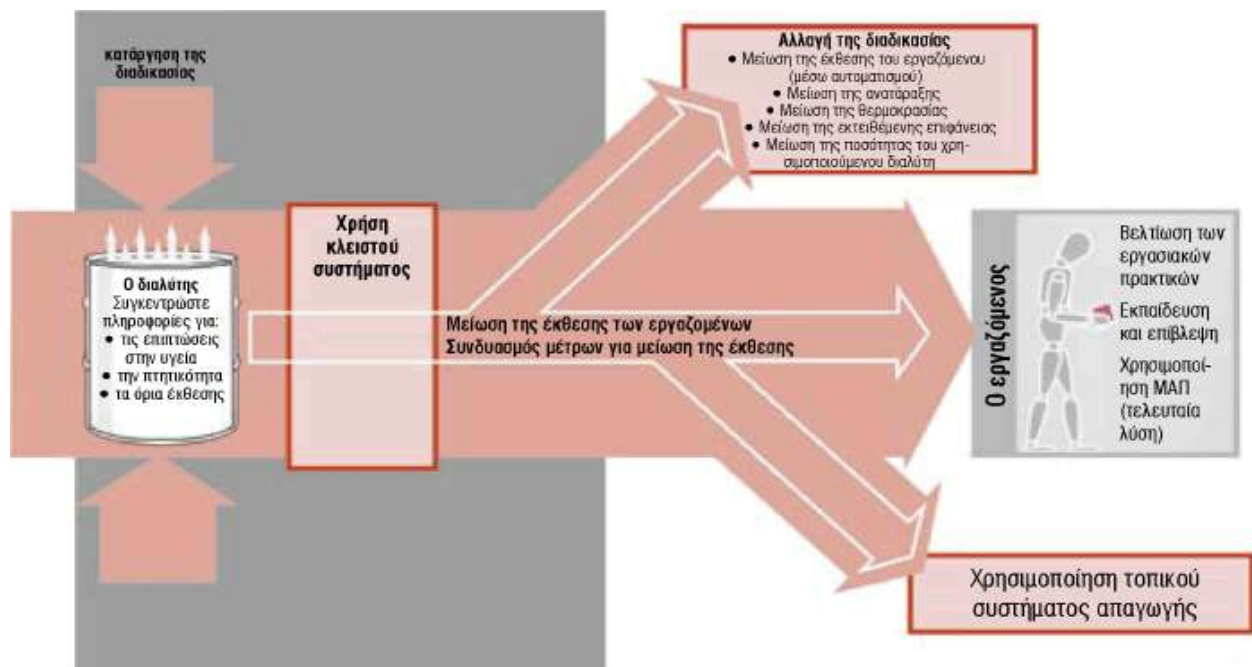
κατάργηση της διαδικασίας

Αλλαγή της διαδικασίας
• Μείωση της έκθεσης του εργαζόμενου (μέσω αυτοματισμού)
• Μείωση της ανατάραξης
• Μείωση της θερμοκρασίας
• Μείωση της εκτειθέμενης επιφάνειας
• Μείωση της ποσότητας του χρησιμοποιούμενου διαλύτη

Χρήση κλειστού συστήματος

Ο διαλύτης
Συγκεντρώστε πληροφορίες για:
• τις επιπτώσεις στην υγεία
• την πτητικότητα
• τα όρια έκθεσης

Μείωση της έκθεσης των εργαζομένων
Συνδυασμός μέτρων για μείωση της έκθεσης

Ο εργαζόμενος

Βελτίωση των εργασιακών πρακτικών

Εκπαίδευση και επίβλεψη

Χρησιμοποίηση ΜΑΠ (τελευταία λύση)

Χρησιμοποίηση τοπικού συστήματος απαγωγής